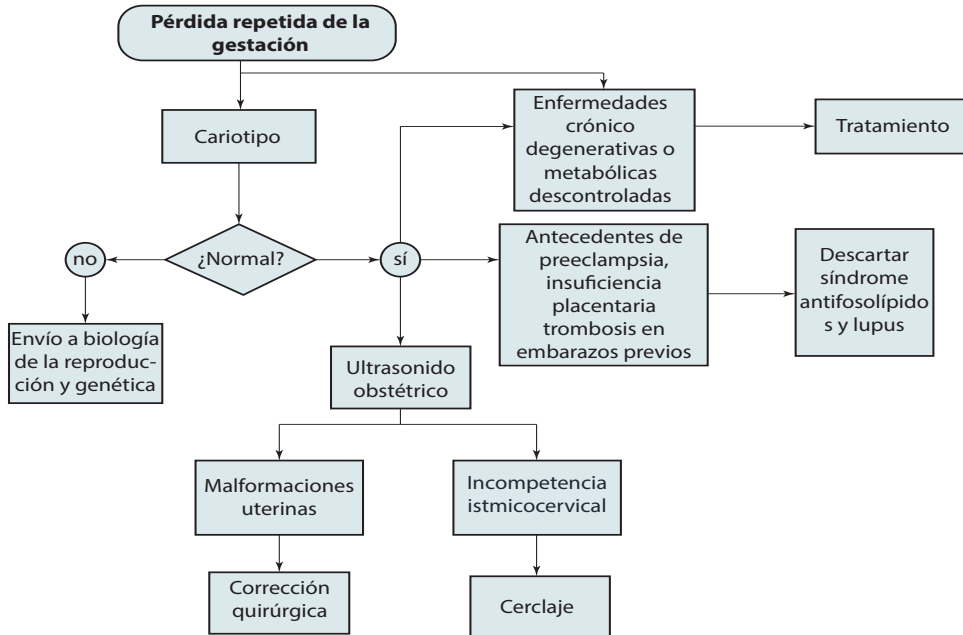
Pérdida repetida de la gestación

Cariotipo

Enfermedades crónico degenerativas o metabólicas descontroladas

Tratamiento

no

¿Normal?

sí

Antecedentes de preeclampsia, insuficiencia placentaria trombosis en embarazos previos

Descartar síndrome antifosolípidos y lupus

Envío a biología de la reproducción y genética

Ultrasonido obstétrico

Malformaciones uterinas

Incompetencia istmicocervical

Corrección quirúrgica

Cerclaje